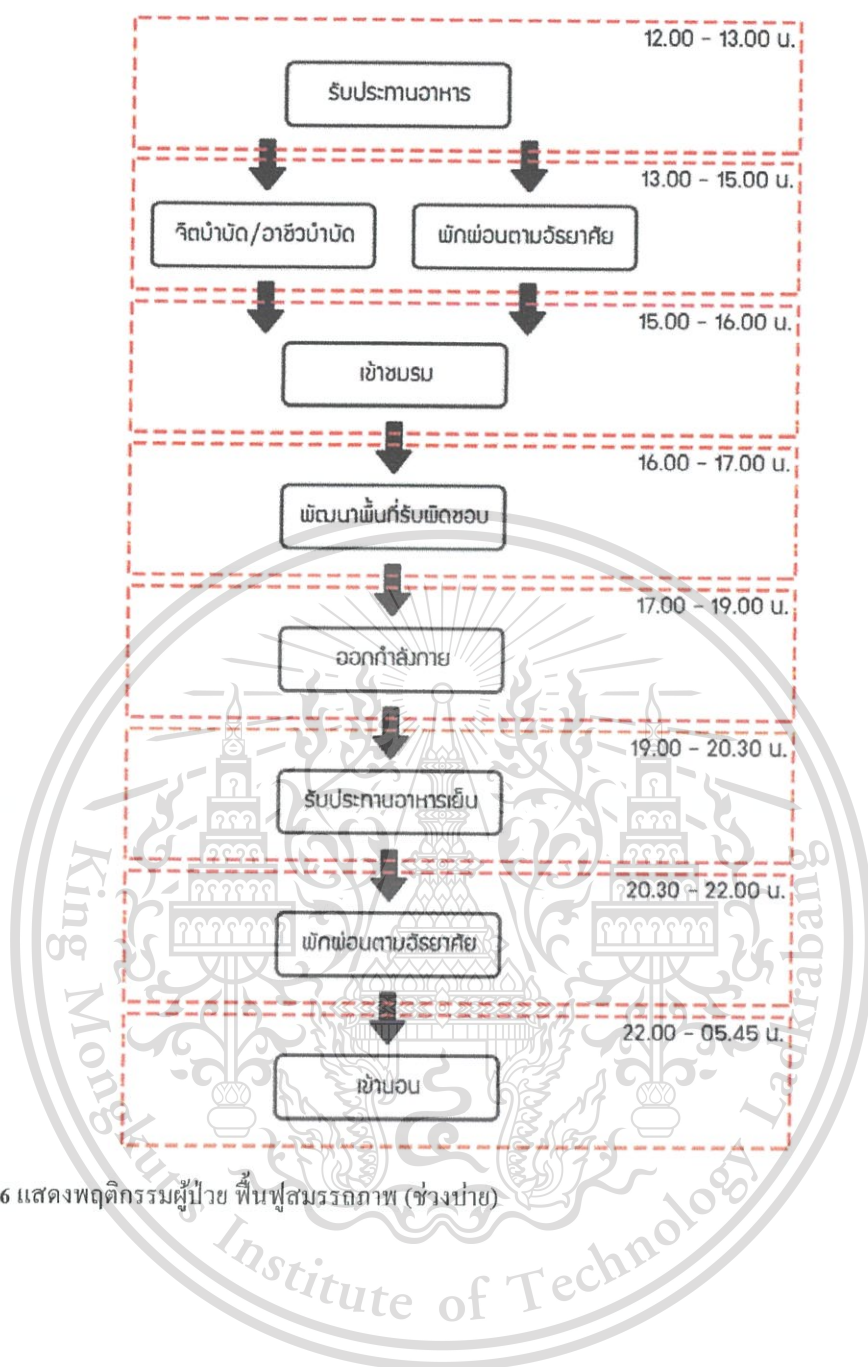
12.00 - 13.00 น.

รับประทานอาหาร

13.00 - 15.00 น.

จิตบำบัด/อาชีวบำบัด

พักผ่อนตามอัธยาศัย

15.00 - 16.00 น.

เข้าชมรม

16.00 - 17.00 น.

พัฒนาพื้นที่รับผิดชอบ

17.00 - 19.00 น.

ออกกำลังกาย

19.00 - 20.30 น.

รับประทานอาหารเย็น

20.30 - 22.00 น.

พักผ่อนตามอัธยาศัย

22.00 - 05.45 น.

เข้านอน

6 แสดงพฤติกรรมผู้ป่วย ฟื้นฟูสมรรถภาพ (ช่วงบ่าย)

King Mongkut's Institute of Technology Ladkrabang